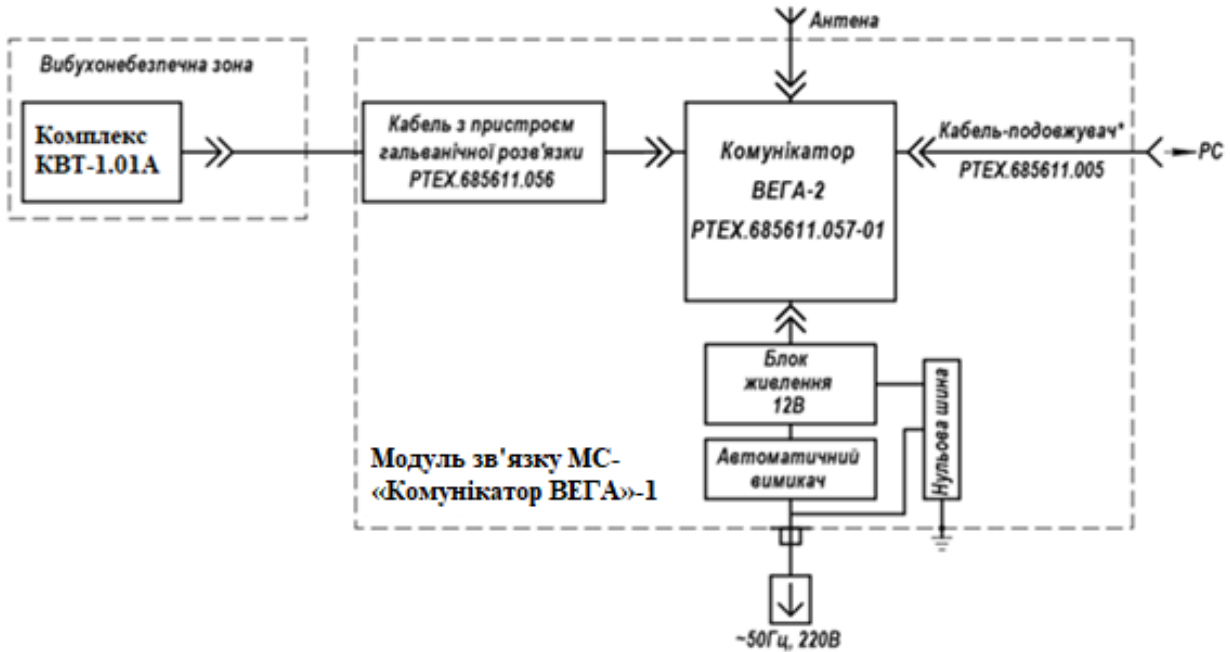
Антена

Вибухонебезпечна зона

Комплекс КВТ-1.01А

Кабель з пристроєм гальванічної розв'язки РТЕХ.685611.056

Комунікатор ВЕГА-2 РТЕХ.685611.057-01

Кабель-подовжувач* РТЕХ.685611.005

РС

Блок живлення 12В

Нульова шина

Автоматичний вимикач

Модуль зв'язку МС-«Комунікатор ВЕГА»-1

~50Гц, 220В